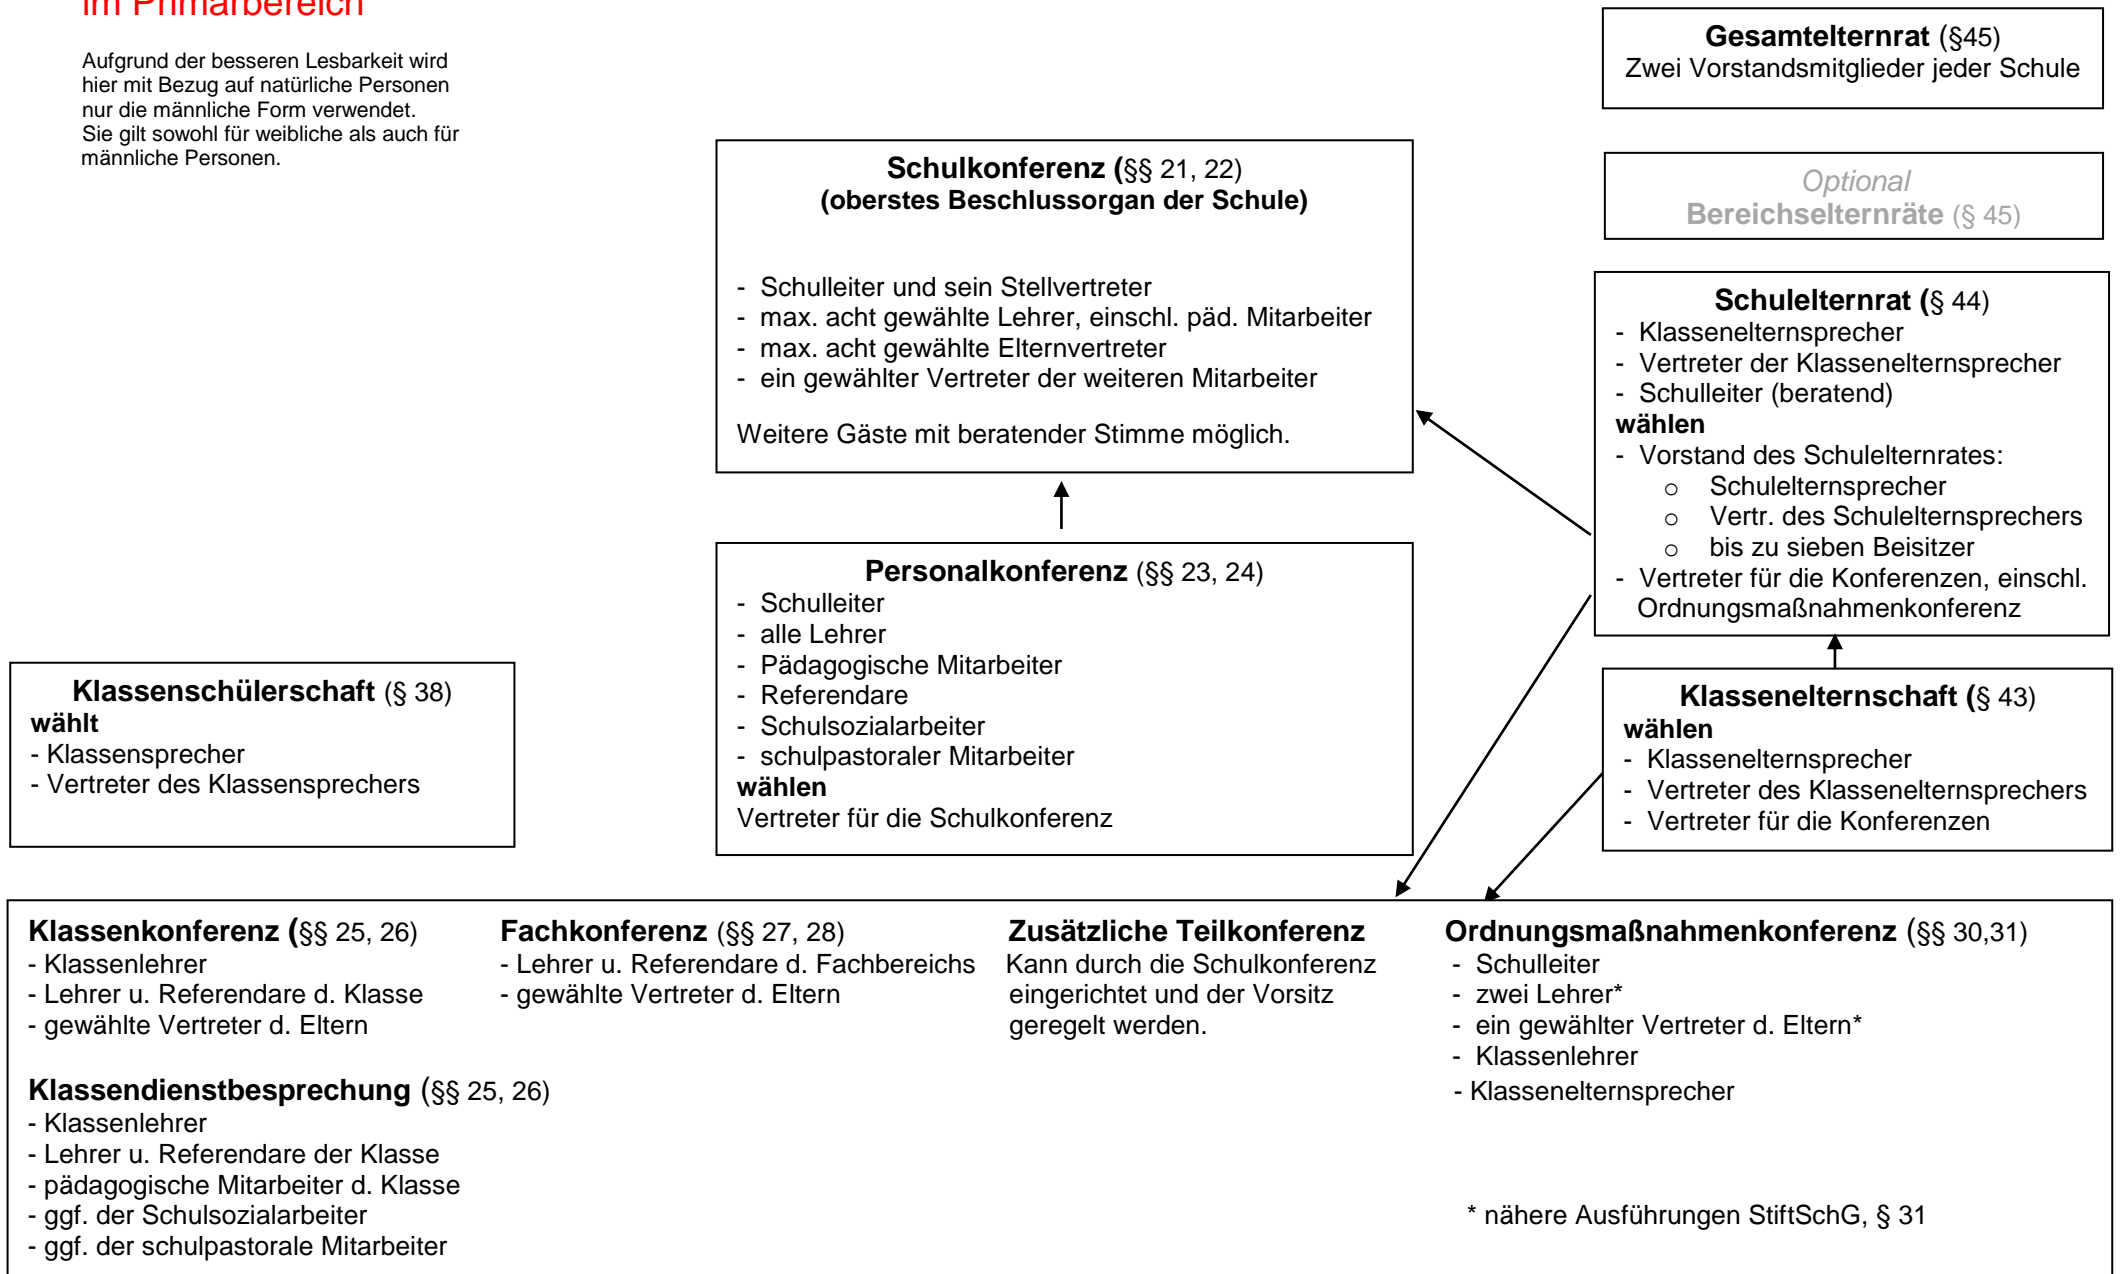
im Primarbereich

Aufgrund der besseren Lesbarkeit wird hier mit Bezug auf natürliche Personen nur die männliche Form verwendet. Sie gilt sowohl für weibliche als auch für männliche Personen.

**Gesamtelternrat** (§45)
Zwei Vorstandsmitglieder jeder Schule

Optional
**Bereichselternräte** (§ 45)

**Schulkonferenz (**§§ 21, 22)
**(oberstes Beschlussorgan der Schule)**

- Schulleiter und sein Stellvertreter
- max. acht gewählte Lehrer, einschl. päd. Mitarbeiter
- max. acht gewählte Elternvertreter
- ein gewählter Vertreter der weiteren Mitarbeiter

Weitere Gäste mit beratender Stimme möglich.

**Schulelternrat (**§ 44)
- Klassenelternsprecher
- Vertreter der Klassenelternsprecher
- Schulleiter (beratend)
**wählen**
- Vorstand des Schulelternrates:
  - Schulelternsprecher
  - Vertr. des Schulelternsprechers
  - bis zu sieben Beisitzer
- Vertreter für die Konferenzen, einschl. Ordnungsmaßnahmenkonferenz

**Personalkonferenz** (§§ 23, 24)
- Schulleiter
- alle Lehrer
- Pädagogische Mitarbeiter
- Referendare
- Schulsozialarbeiter
- schulpastoraler Mitarbeiter
**wählen**
Vertreter für die Schulkonferenz

**Klassenschülerschaft** (§ 38)
**wählt**
- Klassensprecher
- Vertreter des Klassensprechers

**Klassenelternschaft (**§ 43)
**wählen**
- Klassenelternsprecher
- Vertreter des Klassenelternsprechers
- Vertreter für die Konferenzen

**Klassenkonferenz (**§§ 25, 26)
- Klassenlehrer
- Lehrer u. Referendare d. Klasse
- gewählte Vertreter d. Eltern

**Klassendienstbesprechung** (§§ 25, 26)
- Klassenlehrer
- Lehrer u. Referendare der Klasse
- pädagogische Mitarbeiter d. Klasse
- ggf. der Schulsozialarbeiter
- ggf. der schulpastorale Mitarbeiter

**Fachkonferenz** (§§ 27, 28)
- Lehrer u. Referendare d. Fachbereichs
- gewählte Vertreter d. Eltern

**Zusätzliche Teilkonferenz**
Kann durch die Schulkonferenz eingerichtet und der Vorsitz geregelt werden.

**Ordnungsmaßnahmenkonferenz** (§§ 30,31)
- Schulleiter
- zwei Lehrer*
- ein gewählter Vertreter d. Eltern*
- Klassenlehrer
- Klassenelternsprecher

* nähere Ausführungen StiftSchG, § 31